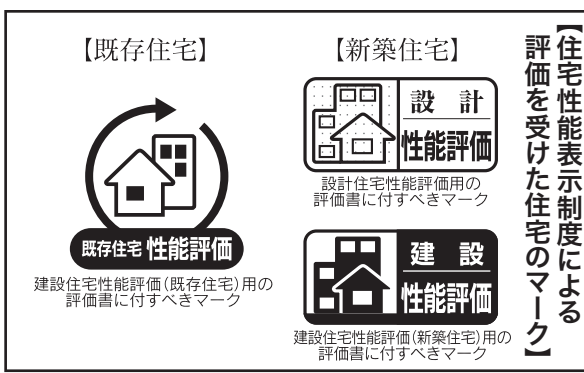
【住宅性能表示制度による評価を受けた住宅のマーク】

【既存住宅】

既存住宅 性能評価

建設住宅性能評価(既存住宅)用の評価書に付すべきマーク

【新築住宅】

設 計
性能評価

設計住宅性能評価用の評価書に付すべきマーク

建 設
性能評価

建設住宅性能評価(新築住宅)用の評価書に付すべきマーク